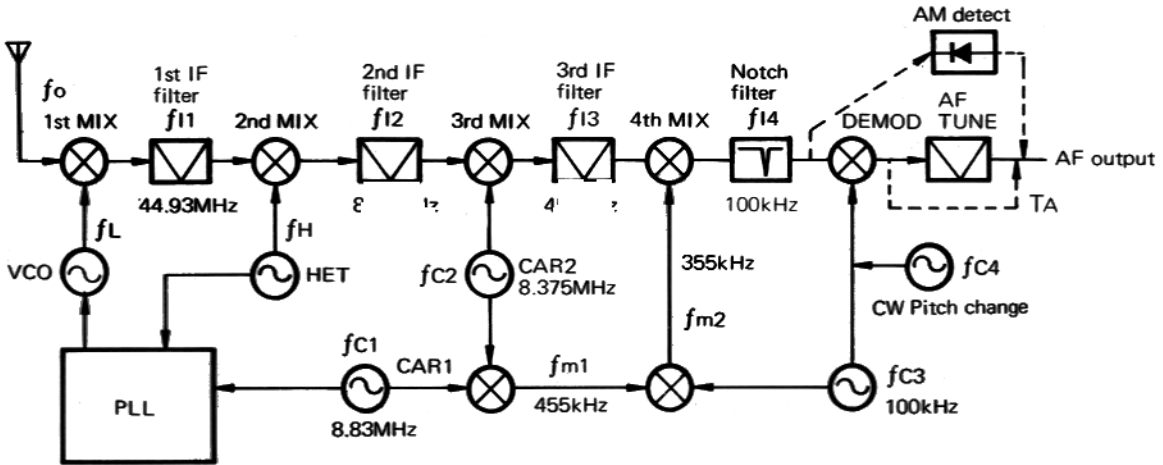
AM detect

$f$o
1st MIX

1st IF filter
$f$I1
44.93MHz

2nd MIX
$f$H
HET

2nd IF filter
$f$I2
8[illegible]

3rd MIX
$f$C2
CAR2
8.375MHz

3rd IF filter
$f$I3
4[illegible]

4th MIX
355kHz
$f$m2

Notch filter
$f$I4
100kHz

DEMOD

AF TUNE

AF output
TA

$f$L
VCO

$f$C4
CW Pitch change

PLL

$f$C1
CAR1
8.83MHz

$f$m1
455kHz

$f$C3
100kHz